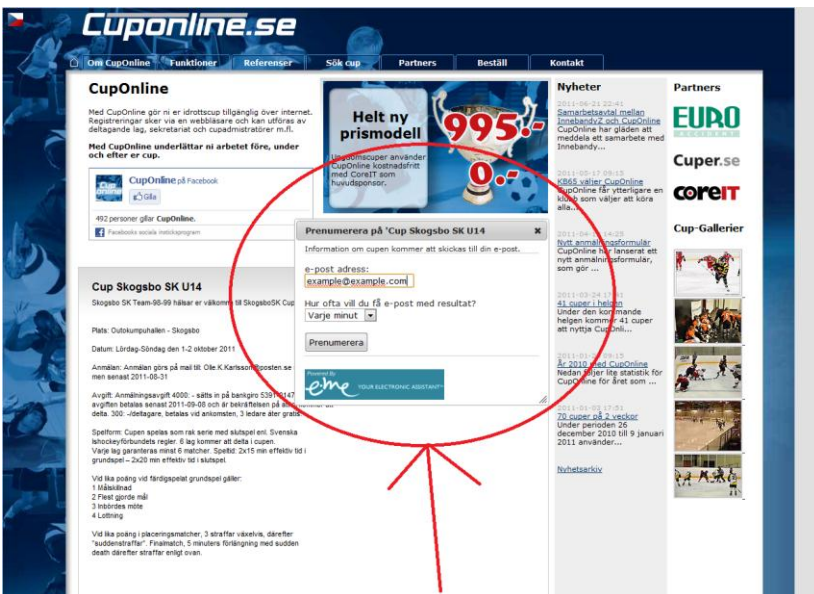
Cuponline.se

Om CupOnline | Funktioner | Referenser | Sök cup | Partners | Beställ | Kontakt

CupOnline

Med CupOnline gör ni er idrottscup tillgänglig över internet. Registreringar sker via en webbläsare och kan utföras av deltagande lag, sekretariat och cupadministratörer m.fl.

Med CupOnline underlättar ni arbetet före, under och efter er cup.

CupOnline på Facebook
Gilla

492 personer gillar CupOnline.

Facebooks sociala insticksprogram

Helt ny prismodell
995.-
0.-
Ungdomscuper använder CupOnline kostnadsfritt med CoreIT som huvudsponsor.

Nyheter

2011-06-21 22:41
Samarbetsavtal mellan Innebandy2 och CupOnline
CupOnline har glädjen att meddela ett samarbete med Innebandy...

2011-05-17 09:15
KB65 väljer CupOnline
CupOnline får ytterligare en klubb som väljer att köra alla...

2011-04-1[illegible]
Nytt anmälningsformulär
CupOnline har lanserat ett nytt anmälningsformulär, som gör ...

2011-03-24 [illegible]
41 cuper i helgen
Under den kommande helgen kommer 41 cuper att nyttja CupOnli...

2011-01-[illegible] 09:15
År 2010 med CupOnline
Nedan följer lite statistik för CupOnline för året som ...

2011-01-03 17:51
70 cuper på 2 veckor
Under perioden 26 december 2010 till 9 januari 2011 använder...

Nyhetsarkiv

Partners

EURO

Cuper.se

coreIT

Cup-Gallerier

Prenumerera på 'Cup Skogsbo SK U14'

Information om cupen kommer att skickas till din e-post.

e-post adress:
example@example.com

Hur ofta vill du få e-post med resultat?
Varje minut

Prenumerera

Powered By
eme YOUR ELECTRONIC ASSISTANT

Cup Skogsbo SK U14

Skogsbo SK Team-98-99 hälsar er välkommen till SkogsboSK Cup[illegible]

Plats: Outokumpuhallen - Skogsbo

Datum: Lördag-Söndag den 1-2 oktober 2011

Anmälan: Anmälan görs på mail till: Olle.K.Karlsson@posten.se men senast 2011-08-31

Avgift: Anmälningsavgift 4000:- sätts in på bankgiro 5391-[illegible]147 avgiften betalas senast 2011-09-08 och är bekräftelsen på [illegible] delta. 300:-/deltagare, betalas vid ankomsten, 3 ledare är gratis.

Spelform: Cupen spelas som rak serie med slutspel enl. Svenska Ishockeyförbundets regler. 6 lag kommer att delta i cupen.
Varje lag garanteras minst 6 matcher. Speltid: 2x15 min effektiv tid i grundspel – 2x20 min effektiv tid i slutspel.

Vid lika poäng vid färdigspelat grundspel gäller:
1 Målskillnad
2 Flest gjorde mål
3 Inbördes möte
4 Lottning

Vid lika poäng i placeringsmatcher, 3 straffar växelvis, därefter "suddenstraffar". Finalmatch, 5 minuters förlängning med sudden death därefter straffar enligt ovan.